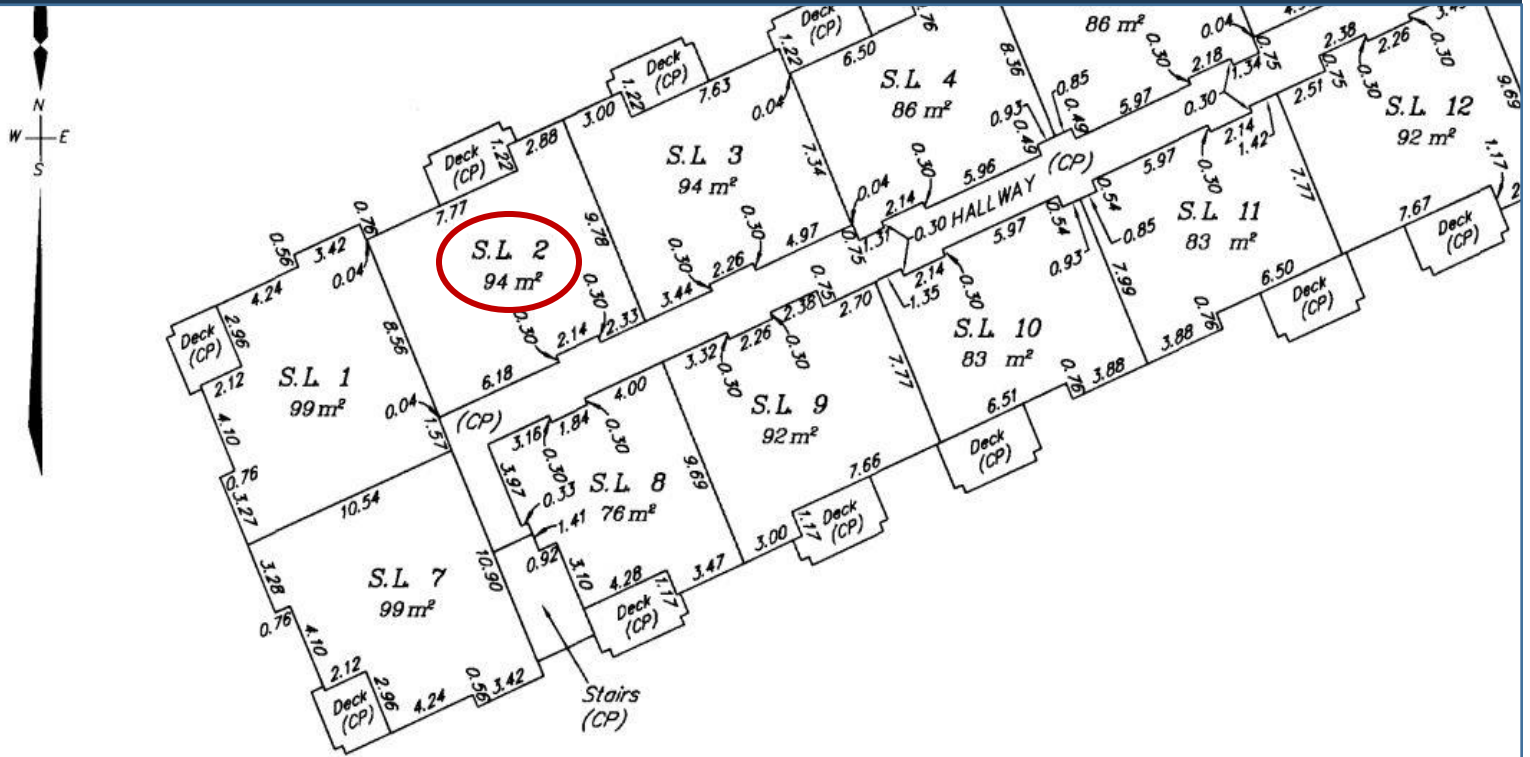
N
W E
S

Deck (CP)
Deck (CP)
Deck (CP)
86 m²
0.04
0.75
2.38
2.26
0.30
9.69
1.22
6.50
.76
8.36
0.85
0.30
2.18
1.34
0.75
2.51
0.30
S.L. 12
92 m²
7.63
S.L. 4
86 m²
0.49
5.97
0.30
3.00
1.22
0.04
0.93
2.14
1.42
Deck (CP)
1.22
2.88
S.L. 3
94 m²
7.34
0.30
0.49
5.96
(CP)
5.97
0.30
7.77
1.17
0.76
7.77
9.78
0.04
2.14
0.54
S.L. 11
83 m²
7.67
Deck (CP)
0.56
3.42
S.L. 2
94 m²
0.30
4.97
0.75
1.31
0.30 HALLWAY
5.97
0.54
0.85
0.04
0.30
2.26
0.93
7.99
4.24
0.30
3.44
0.75
2.14
1.35
0.30
6.50
Deck (CP)
2.96
8.56
0.30
2.14
2.33
2.38
2.70
S.L. 10
83 m²
0.76
Deck (CP)
S.L. 1
99 m²
6.18
3.32
2.26
0.30
7.77
3.88
2.12
4.00
0.30
0.76
3.88
4.10
0.04
1.57
(CP)
3.16
1.84
0.30
S.L. 9
92 m²
6.51
0.76
0.30
9.69
Deck (CP)
3.97
0.33
S.L. 8
76 m²
7.66
0.3.27
10.54
1.41
Deck (CP)
3.00
1.17
3.28
S.L. 7
99 m²
10.90
0.92
3.10
4.28
1.17
3.47
Deck (CP)
0.76
4.10
2.12
Deck (CP)
2.96
4.24
0.56
3.42
Stairs (CP)